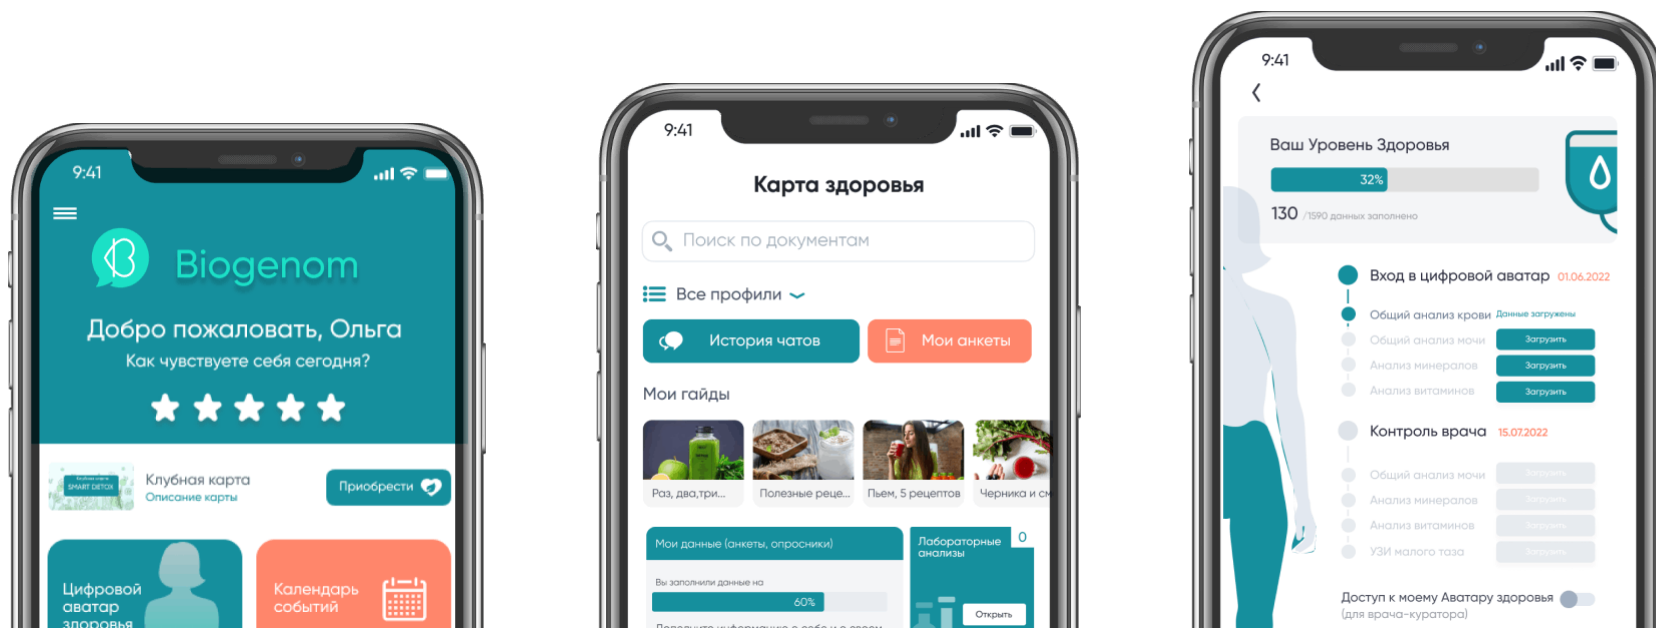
9:41

Biogenom

Добро пожаловать, Ольга

Как чувствуете себя сегодня?

SMART DETOX

Клубная карта

Описание карты

Приобрести

Цифровой аватар здоровья

Календарь событий

9:41

Карта здоровья

Поиск по документам

Все профили

История чатов

Мои анкеты

Мои гайды

Раз, два,три...

Полезные реце...

Пьем, 5 рецептов

Черника и см

Мои данные (анкеты, опросники)

Вы заполнили данные на

60%

Лабораторные анализы

0

Открыть

9:41

Ваш Уровень Здоровья

32%

130 /1590 данных заполнено

Вход в цифровой аватар 01.06.2022

Общий анализ крови Данные загружены

Общий анализ мочи Загрузить

Анализ минералов Загрузить

Анализ витаминов Загрузить

Контроль врача 15.07.2022

Общий анализ мочи Загрузить

Анализ минералов Загрузить

Анализ витаминов Загрузить

УЗИ малого таза Загрузить

Доступ к моему Аватару здоровья (для врача-куратора)